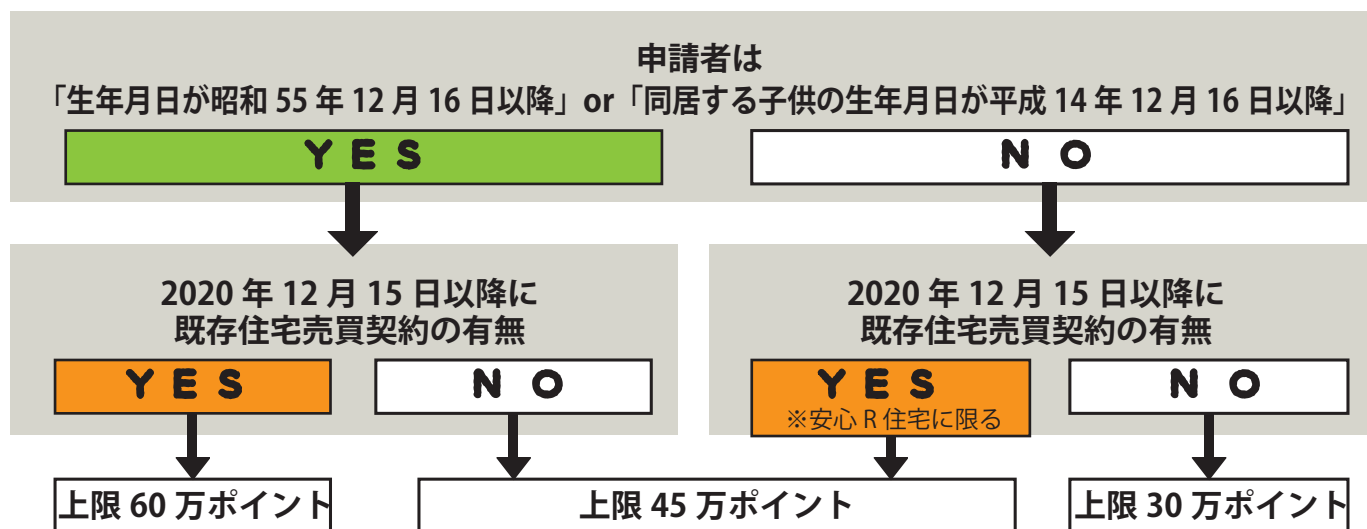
申請者は
「生年月日が昭和 55 年 12 月 16 日以降」or「同居する子供の生年月日が平成 14 年 12 月 16 日以降」

YES

NO

2020 年 12 月 15 日以降に既存住宅売買契約の有無

YES

NO

2020 年 12 月 15 日以降に既存住宅売買契約の有無

YES
※安心 R 住宅に限る

NO

上限 60 万ポイント

上限 45 万ポイント

上限 30 万ポイント